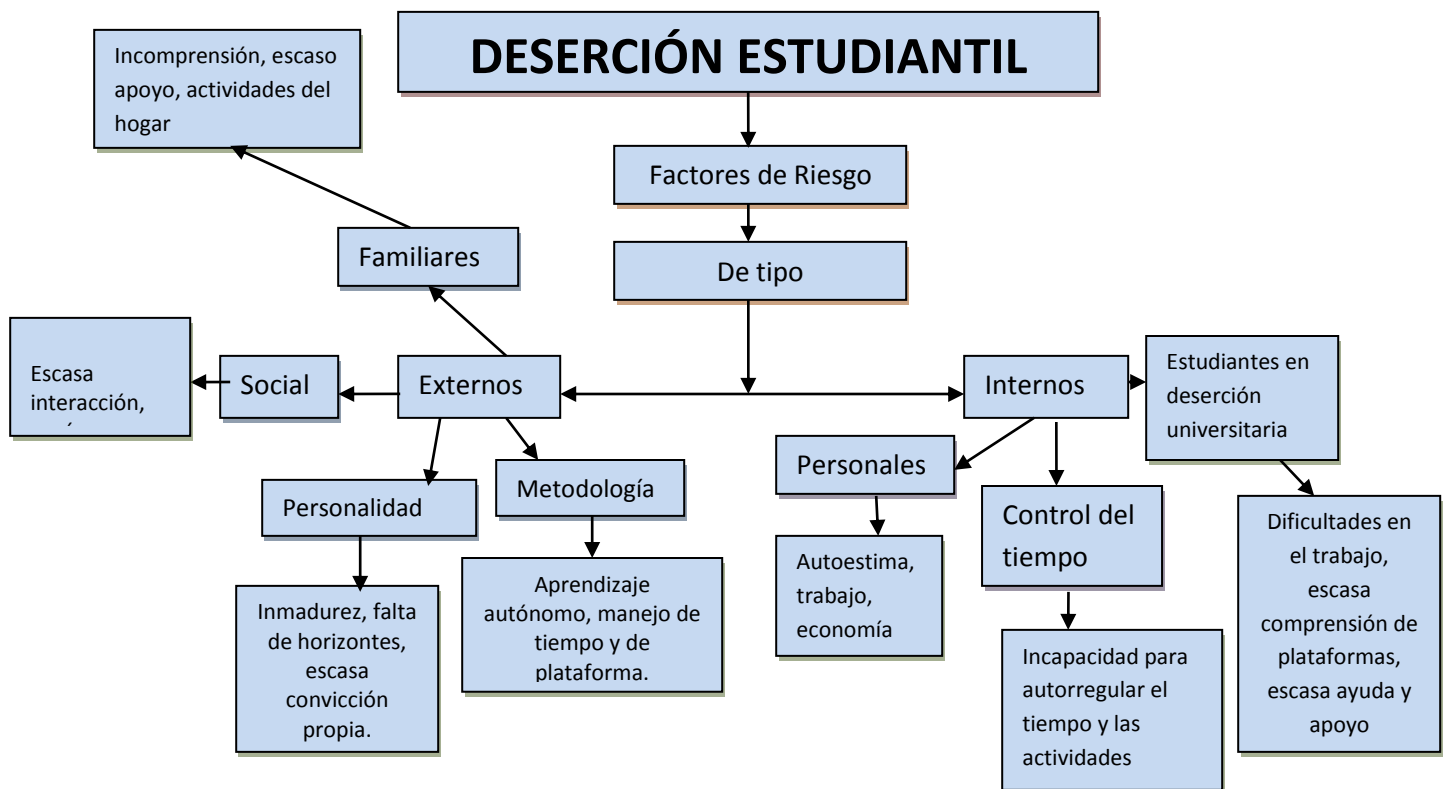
DESERCIÓN ESTUDIANTIL

Factores de Riesgo

De tipo

Incomprensión, escaso apoyo, actividades del hogar

Familiares

Escasa interacción, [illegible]

Social

Externos

Internos

Estudiantes en deserción universitaria

Personalidad

Metodología

Personales

Control del tiempo

Dificultades en el trabajo, escasa comprensión de plataformas, escasa ayuda y apoyo

Inmadurez, falta de horizontes, escasa convicción propia.

Aprendizaje autónomo, manejo de tiempo y de plataforma.

Autoestima, trabajo, economía

Incapacidad para autorregular el tiempo y las actividades